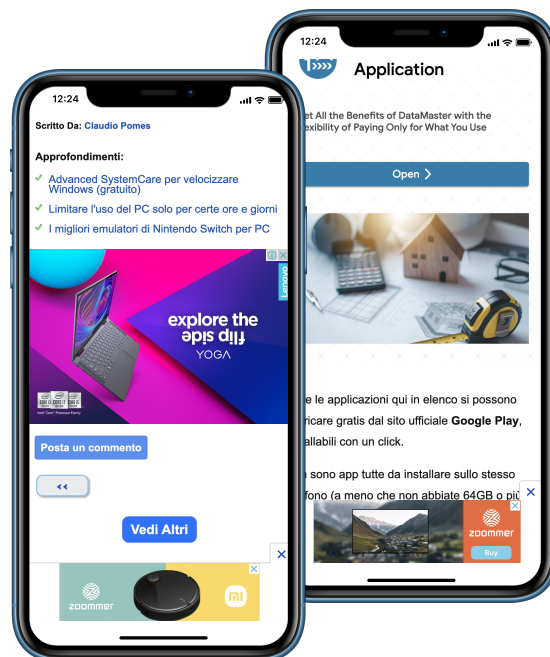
12:24

Scritto Da: Claudio Pomes

Approfondimenti:

✓ Advanced SystemCare per velocizzare Windows (gratuito)

✓ Limitare l'uso del PC solo per certe ore e giorni

✓ I migliori emulatori di Nintendo Switch per PC

Lenovo

explore the flip side

YOGA

Posta un commento

<<

Vedi Altri

zoommer

mi

12:24

Application

et All the Benefits of DataMaster with the exibility of Paying Only for What You Use

Open >

e le applicazioni qui in elenco si possono ricare gratis dal sito ufficiale Google Play, allabili con un click.

 sono app tutte da installare sullo stesso fono (a meno che non abbiate 64GB o più

zoommer

Buy